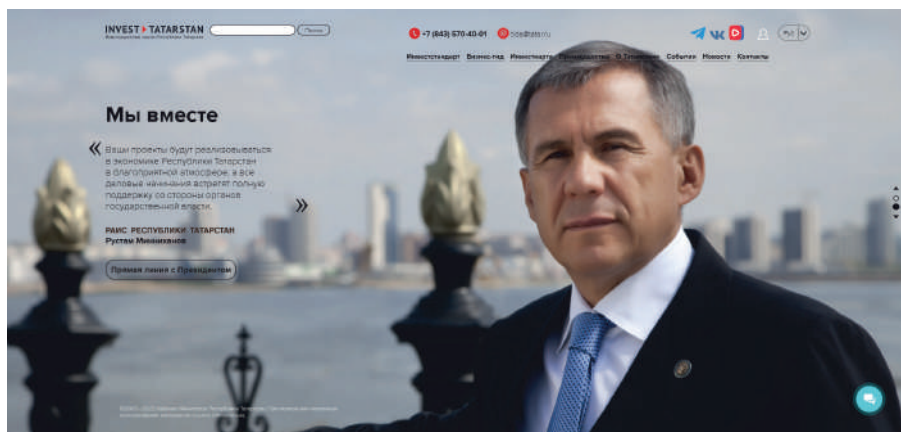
INVEST ▸ TATARSTAN
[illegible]
Поиск

+7 (843) 570-40-01
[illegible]@tatar.ru

Инвестстандарт Бизнес-гид Инвесторам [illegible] О Татарстане События Новости Контакты

Мы вместе

«

Ваши проекты будут реализовываться в экономике Республики Татарстан в благоприятной атмосфере, а все деловые начинания встретят полную поддержку со стороны органов государственной власти.

»

РАИС РЕСПУБЛИКИ ТАТАРСТАН
Рустам Минниханов

Прямая линия с Президентом

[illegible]